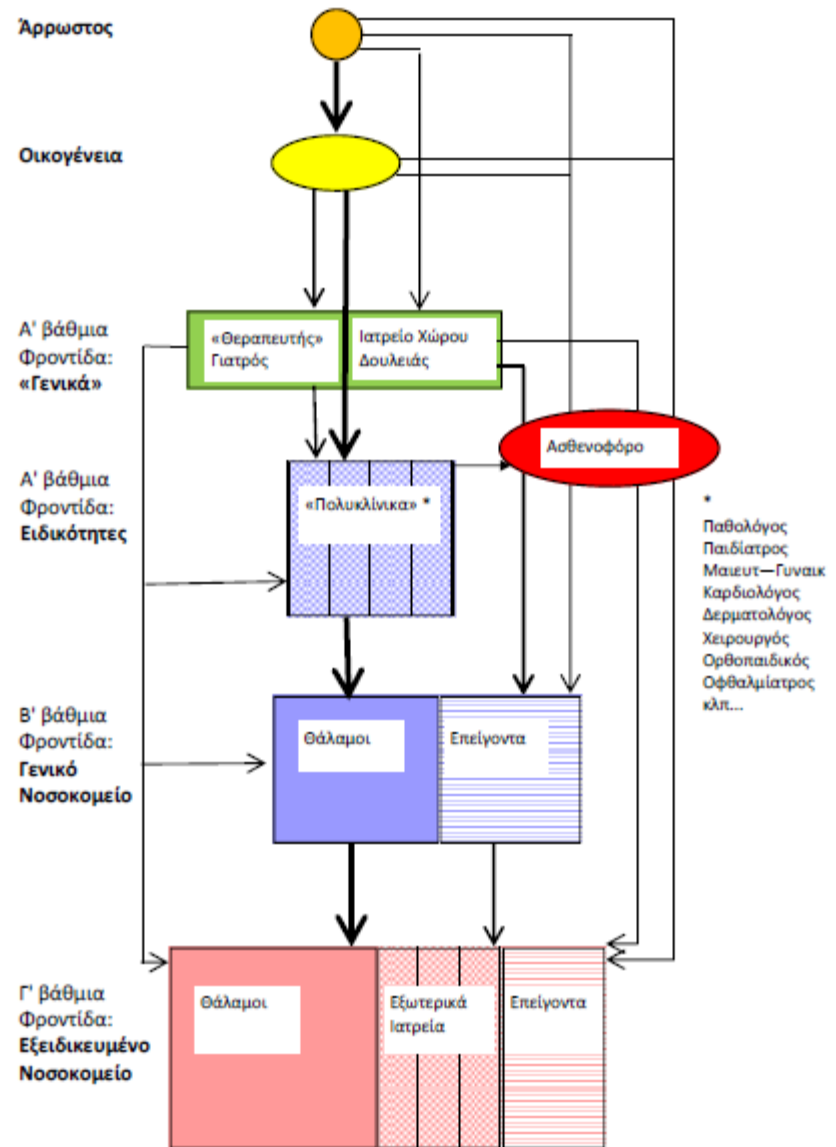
Άρρωστος

Οικογένεια

Α' βάθμια Φροντίδα: «Γενικά»

«Θεραπευτής» Γιατρός

Ιατρείο Χώρου Δουλειάς

Ασθενοφόρο

Α' βάθμια Φροντίδα: Ειδικότητες

«Πολυκλίνικα» *

*
Παθολόγος
Παιδίατρος
Μαιευτ—Γυναικ
Καρδιολόγος
Δερματολόγος
Χειρουργός
Ορθοπαιδικός
Οφθαλμίατρος
κλπ...

Β' βάθμια Φροντίδα: Γενικό Νοσοκομείο

Θάλαμοι

Επείγοντα

Γ' βάθμια Φροντίδα: Εξειδικευμένο Νοσοκομείο

Θάλαμοι

Εξωτερικά Ιατρεία

Επείγοντα